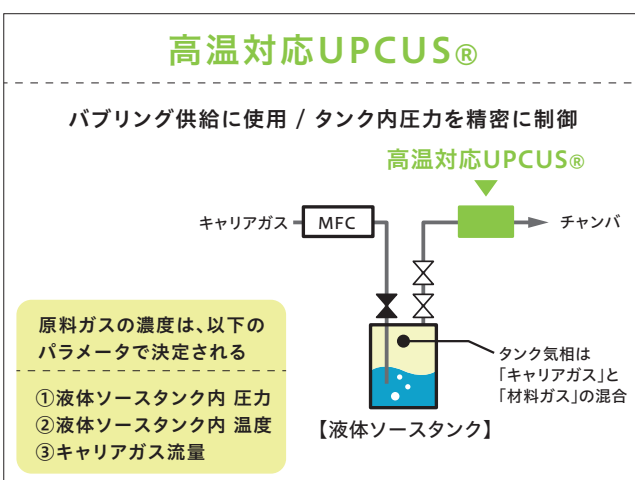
高温対応UPCUS®

バブリング供給に使用 / タンク内圧力を精密に制御

高温対応UPCUS®

キャリアガス

MFC

チャンバ

原料ガスの濃度は、以下のパラメータで決定される

①液体ソースタンク内 圧力
②液体ソースタンク内 温度
③キャリアガス流量

タンク気相は「キャリアガス」と「材料ガス」の混合

【液体ソースタンク】